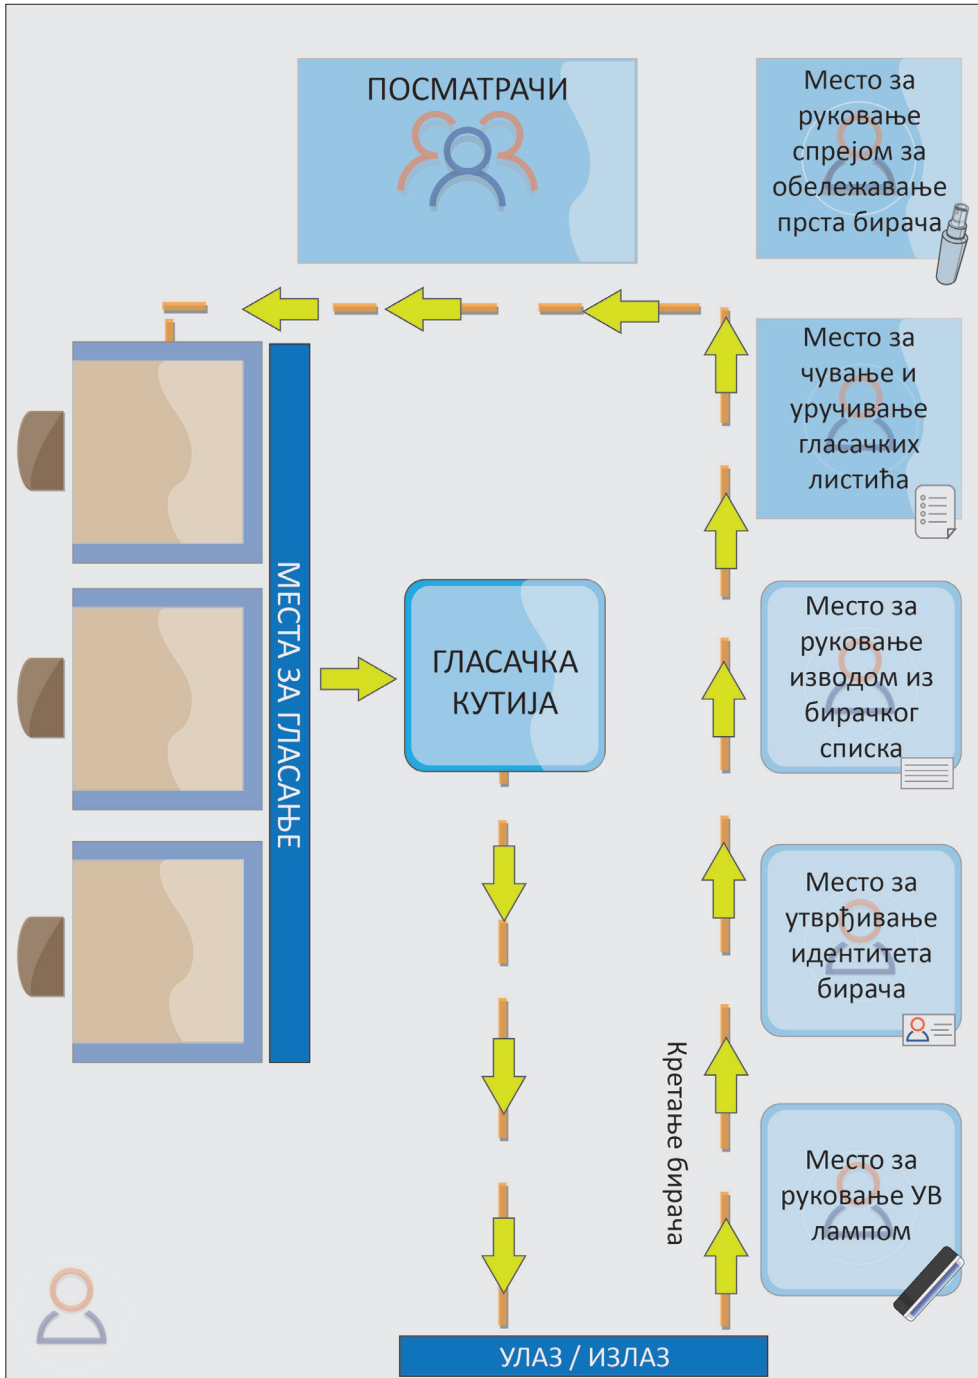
ПОСМАТРАЧИ

Место за руковање спрејом за обележавање прста бирача

Место за чување и уручивање гласачких листића

МЕСТА ЗА ГЛАСАЊЕ

ГЛАСАЧКА КУТИЈА

Место за руковање изводом из бирачког списка

Место за утврђивање идентитета бирача

Кретање бирача

Место за руковање УВ лампом

УЛАЗ / ИЗЛАЗ